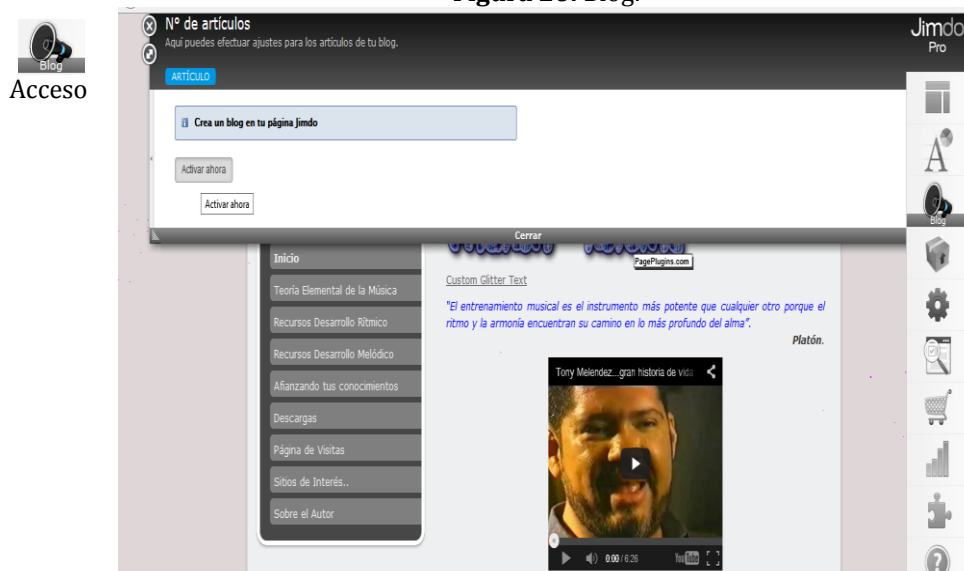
Figura 28. Blog.

Blog
Acceso

Nº de artículos
Aquí puedes efectuar ajustes para los artículos de tu blog.

ARTÍCULO

Crea un blog en tu página Jimdo

Activar ahora

Activar ahora

Cerrar

Jimdo
Pro

Blog

PagePlugins.com

Custom Glitter Text

"El entrenamiento musical es el instrumento más potente que cualquier otro porque el ritmo y la armonía encuentran su camino en lo más profundo del alma".

Platón.

Inicio

Teoría Elemental de la Música

Recursos Desarrollo Rítmico

Recursos Desarrollo Melódico

Afianzando tus conocimientos

Descargas

Página de Visitas

Sitios de Interés..

Sobre el Autor

Tony Melendez...gran historia de vida

0:00 / 6:26

YouTube